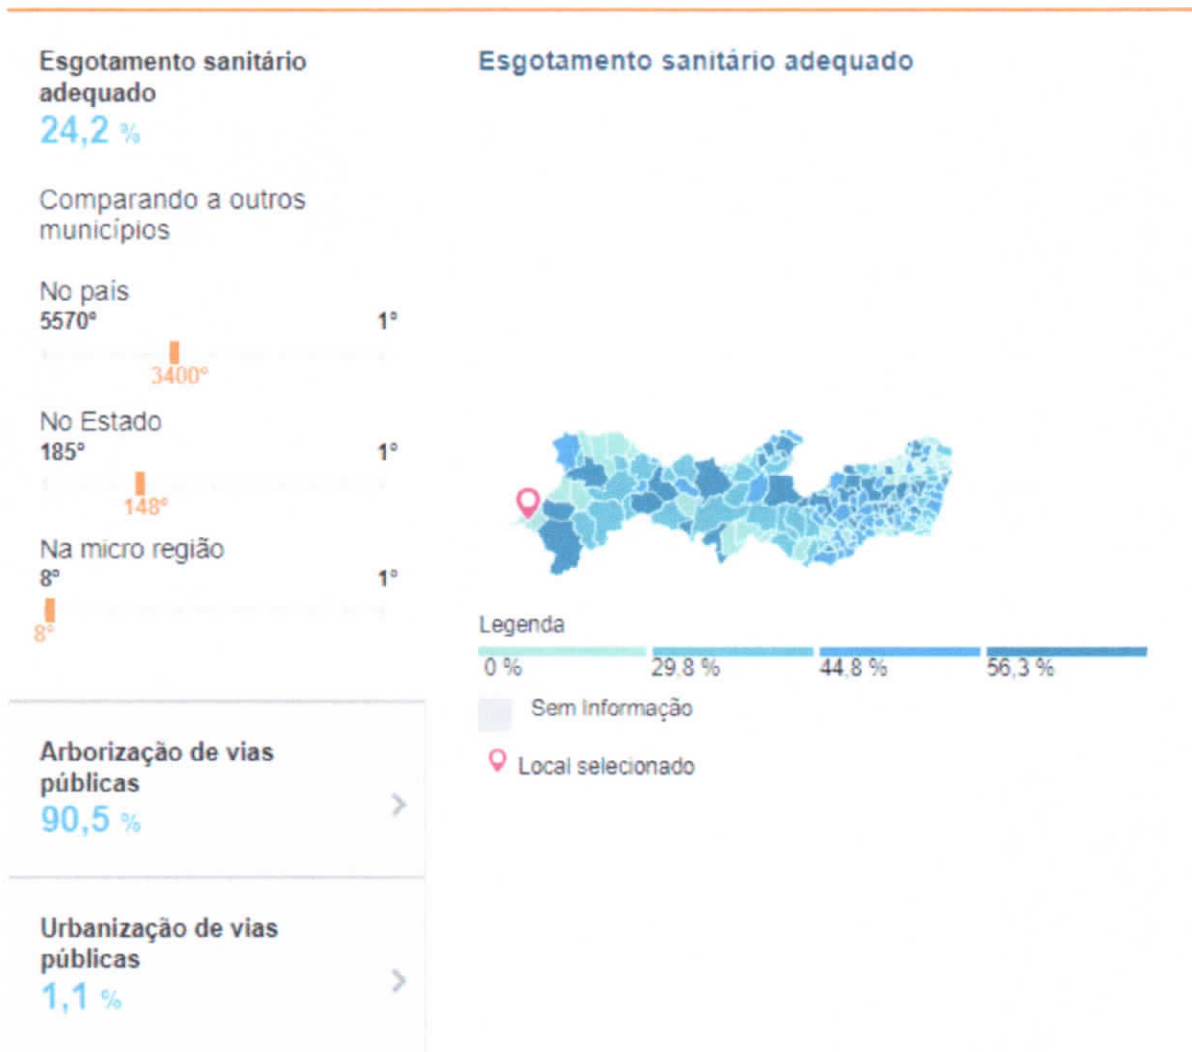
Esgotamento sanitário adequado
24,2 %

Comparando a outros municípios

No país
5570º 1º
3400º

No Estado
185º 1º
148º

Na micro região
8º 1º
8º

Arborização de vias públicas
90,5 %

Urbanização de vias públicas
1,1 %

Esgotamento sanitário adequado

Legenda
0 % 29,8 % 44,8 % 56,3 %
Sem Informação
Local selecionado